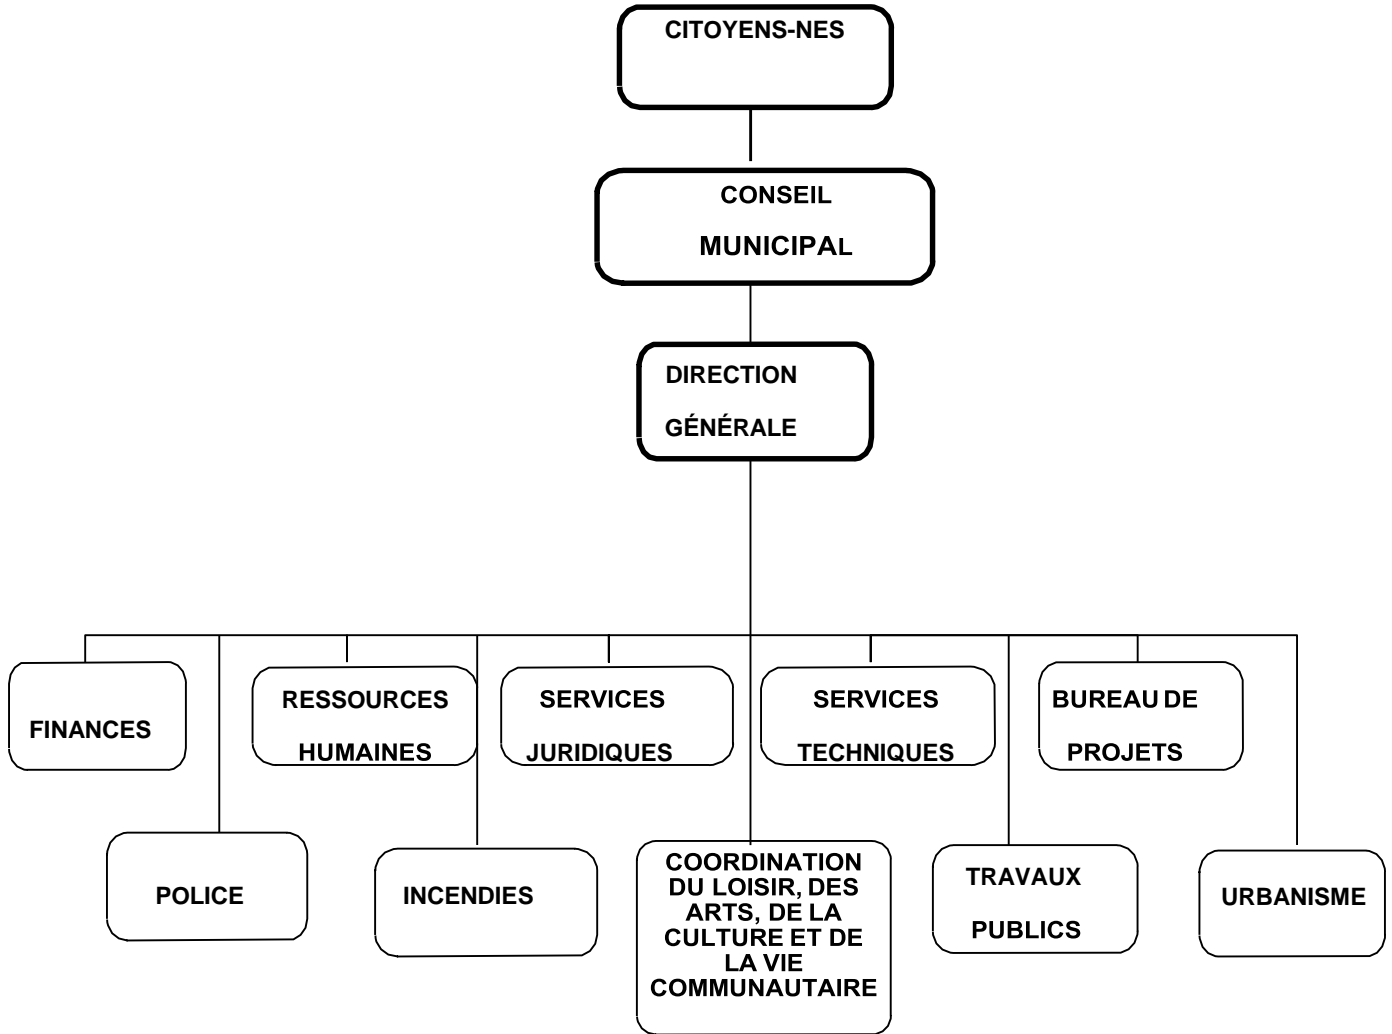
CITOYENS-NES

CONSEIL MUNICIPAL

DIRECTION GÉNÉRALE

FINANCES

RESSOURCES HUMAINES

SERVICES JURIDIQUES

SERVICES TECHNIQUES

BUREAU DE PROJETS

POLICE

INCENDIES

COORDINATION DU LOISIR, DES ARTS, DE LA CULTURE ET DE LA VIE COMMUNAUTAIRE

TRAVAUX PUBLICS

URBANISME